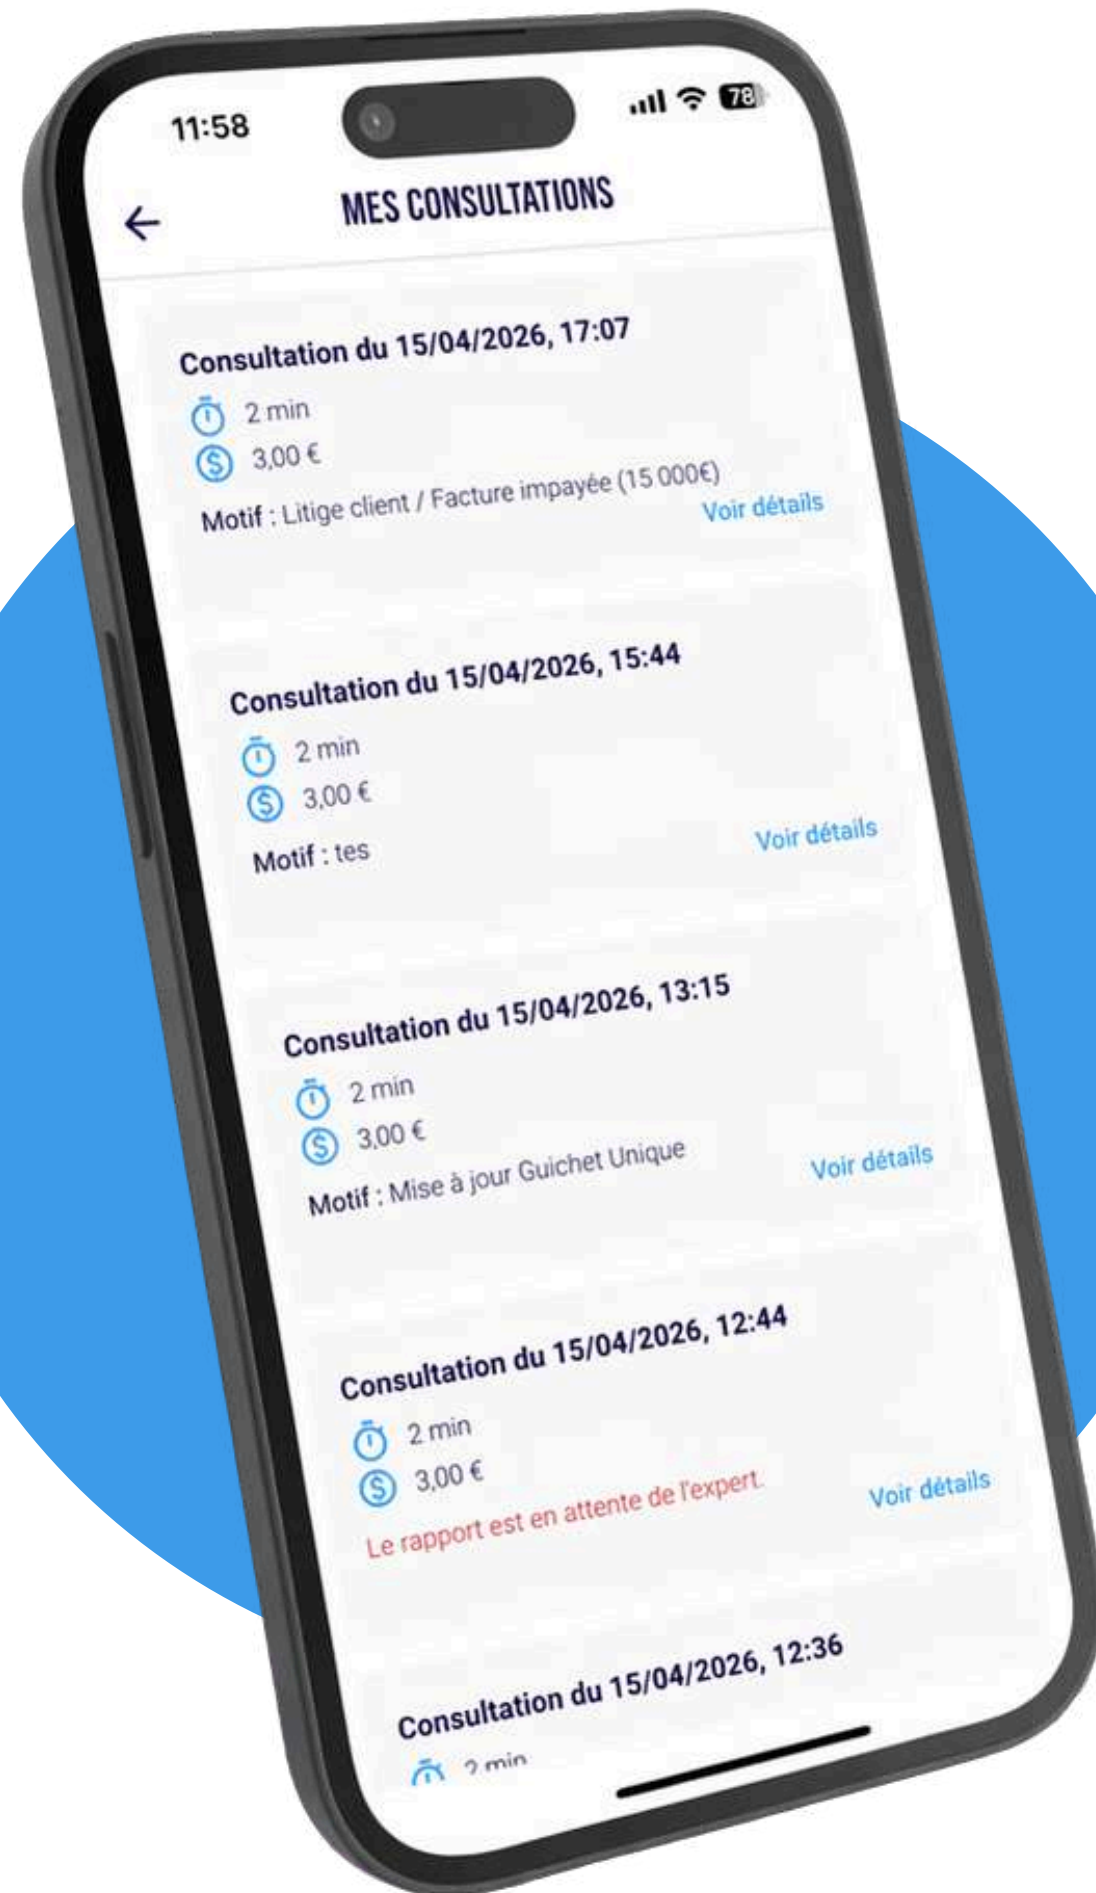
11:58

78

MES CONSULTATIONS

Consultation du 15/04/2026, 17:07
2 min
3,00 €
Motif : Litige client / Facture impayée (15 000€)
Voir détails

Consultation du 15/04/2026, 15:44
2 min
3,00 €
Motif : tes
Voir détails

Consultation du 15/04/2026, 13:15
2 min
3,00 €
Motif : Mise à jour Guichet Unique
Voir détails

Consultation du 15/04/2026, 12:44
2 min
3,00 €
Le rapport est en attente de l'expert
Voir détails

Consultation du 15/04/2026, 12:36
2 min